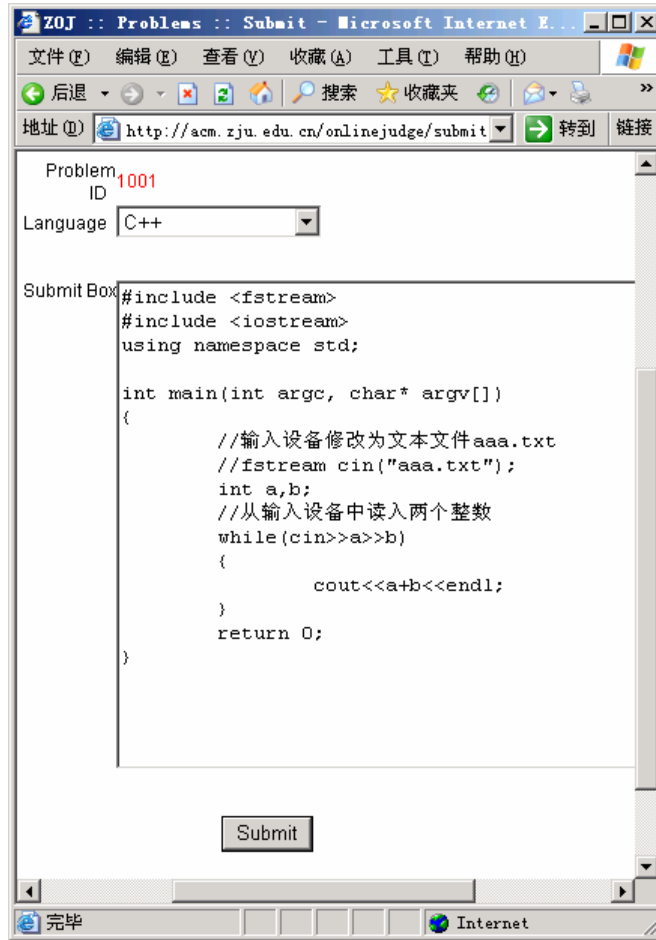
ZOJ :: Problems :: Submit - Microsoft Internet E...

文件(F) 编辑(E) 查看(V) 收藏(A) 工具(T) 帮助(H)

后退 搜索 收藏夹

地址(D) http://acm.zju.edu.cn/onlinejudge/submit 转到 链接

Problem ID 1001

Language C++

Submit Box
#include <fstream>
#include <iostream>
using namespace std;

int main(int argc, char* argv[])
{
	//输入设备修改为文本文件aaa.txt
	//fstream cin("aaa.txt");
	int a,b;
	//从输入设备中读入两个整数
	while(cin>>a>>b)
	{
		cout<<a+b<<endl;
	}
	return 0;
}

Submit

完毕 Internet